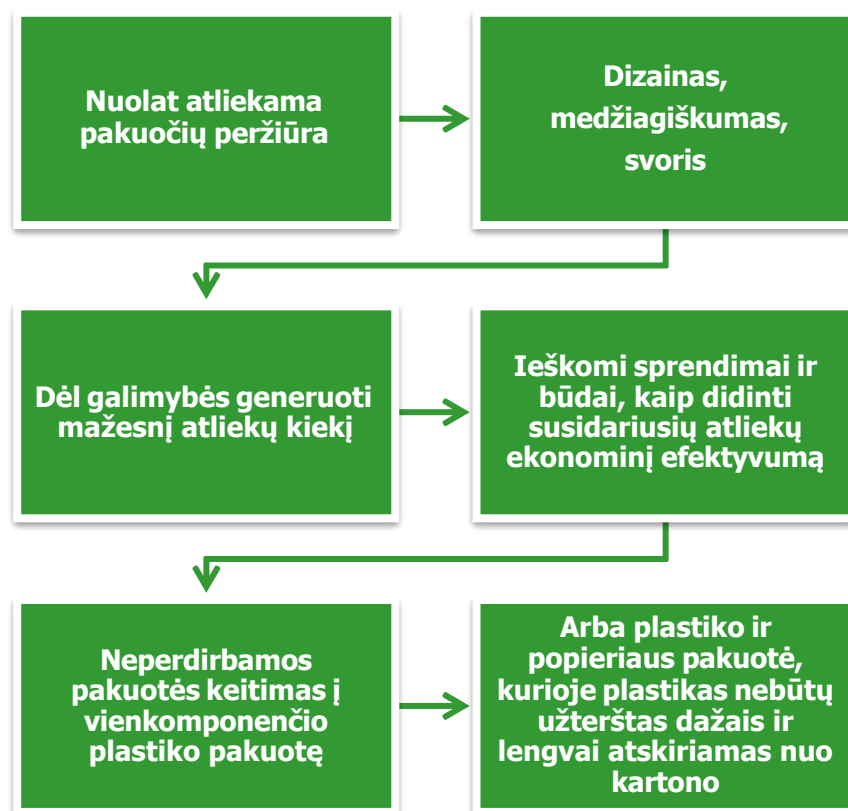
Nuolat atliekama pakuočių peržiūra

Dizainas, medžiagiškumas, svoris

Dėl galimybės generuoti mažesnį atliekų kiekį

Ieškomi sprendimai ir būdai, kaip didinti susidariusių atliekų ekonominį efektyvumą

Neperdirbamos pakuotės keitimas į vienkomponenčio plastiko pakuotę

Arba plastiko ir popieriaus pakuotė, kurioje plastikas nebūtų užterštas dažais ir lengvai atskiriamas nuo kartono